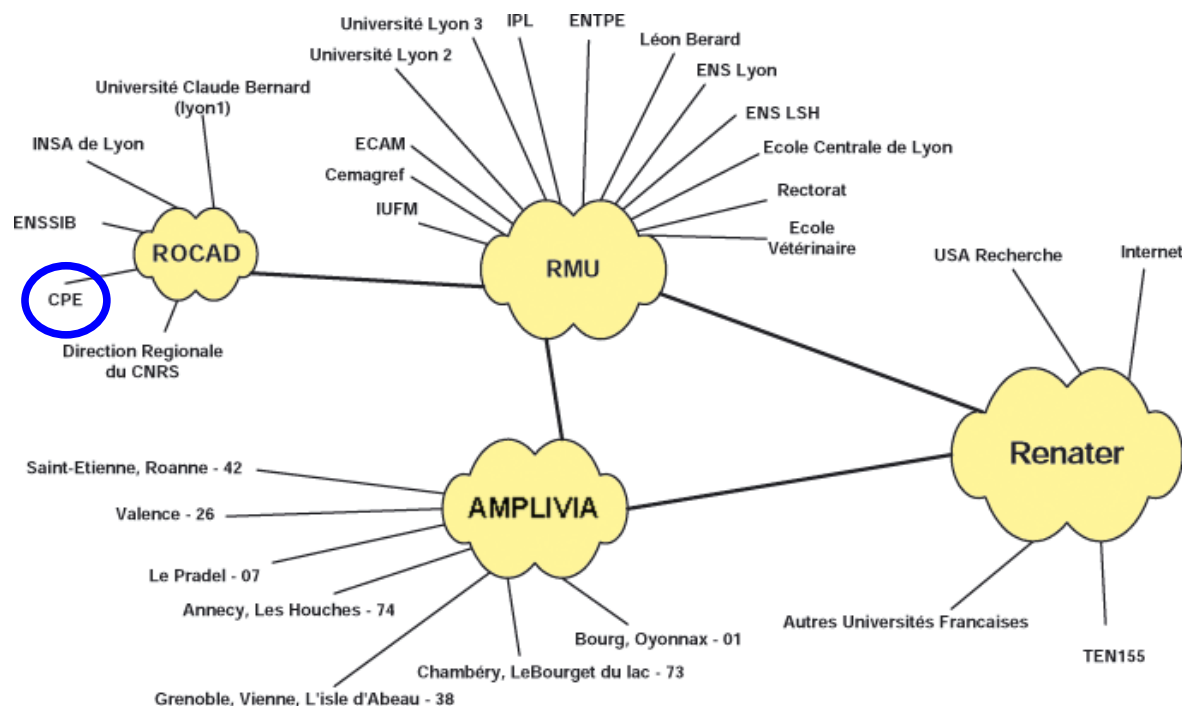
Université Lyon 3
IPL
ENTPE
Léon Berard
Université Lyon 2
ENS Lyon
Université Claude Bernard (lyon1)
ENS LSH
ECAM
Ecole Centrale de Lyon
INSA de Lyon
Cemagref
Rectorat
IUFM
Ecole Vétérinaire
ENSSIB
ROCAD
RMU
USA Recherche
Internet
CPE
Direction Regionale du CNRS
Renater
Saint-Etienne, Roanne - 42
AMPLIVIA
Valence - 26
Le Pradel - 07
Annecy, Les Houches - 74
Bourg, Oyonnax - 01
Autres Universités Francaises
Chambéry, LeBourget du lac - 73
TEN155
Grenoble, Vienne, L'isle d'Abeau - 38